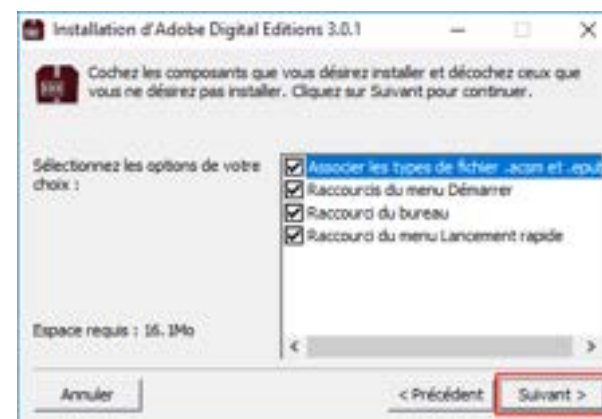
Installation d'Adobe Digital Editions 3.0.1

Cochez les composants que vous désirez installer et décochez ceux que vous ne désirez pas installer. Cliquez sur Suivant pour continuer.

Sélectionnez les options de votre choix :

Associer les types de fichier .acsm et .epub

Raccourcis du menu Démarrer

Raccourci du bureau

Raccourci du menu Lancement rapide

Espace requis : 16.1Mo

Annuler

< Précédent

Suivant >